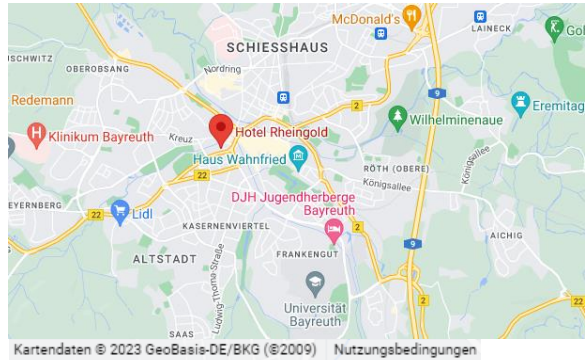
McDonald's
SCHIESSHAUS
LAINECK
Gol
SCHWITZ
OBEROBSANG
Nordring
Redemann
9
Eremitag
Klinikum Bayreuth
Wilhelminenaue
Kreuz
Hotel Rheingold
Haus Wahnfried
RÖTH (OBERE)
Königsallee
Königsallee
22
EYERNBERG
DJH Jugendherberge Bayreuth
22
Lidl
2
KASERNENVIERTEL
9
AICHIG
ALTSTADT
Ludwig-Thoma-Straße
FRANKENGUT
Universität Bayreuth
2
SAAS
2
Kartendaten © 2023 GeoBasis-DE/BKG (©2009)
Nutzungsbedingungen